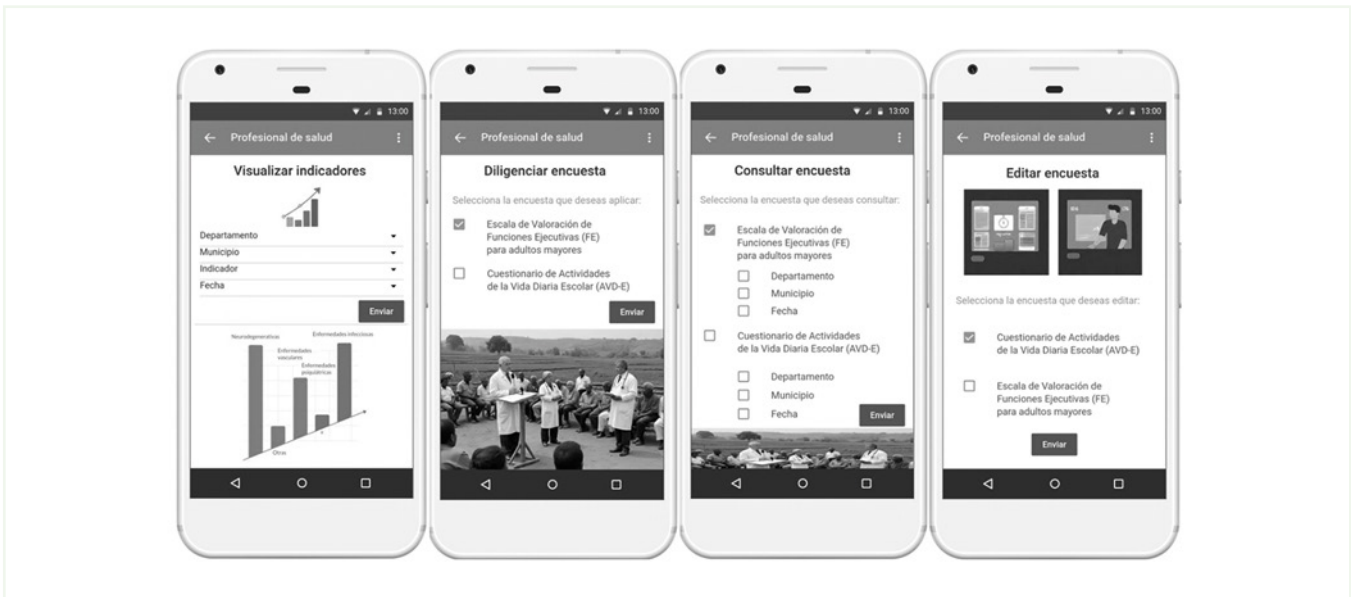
13:00

Profesional de salud

Visualizar indicadores

Departamento
Municipio
Indicador
Fecha

Enviar

Neurodegenerativas
Enfermedades infecciosas
Enfermedades vasculares
Enfermedades psiquiátricas
Otras

13:00

Profesional de salud

Diligenciar encuesta

Selecciona la encuesta que deseas aplicar:

Escala de Valoración de Funciones Ejecutivas (FE) para adultos mayores

Cuestionario de Actividades de la Vida Diaria Escolar (AVD-E)

Enviar

13:00

Profesional de salud

Consultar encuesta

Selecciona la encuesta que deseas consultar:

Escala de Valoración de Funciones Ejecutivas (FE) para adultos mayores

Departamento
Municipio
Fecha

Cuestionario de Actividades de la Vida Diaria Escolar (AVD-E)

Departamento
Municipio
Fecha

Enviar

13:00

Profesional de salud

Editar encuesta

Selecciona la encuesta que deseas editar:

Cuestionario de Actividades de la Vida Diaria Escolar (AVD-E)

Escala de Valoración de Funciones Ejecutivas (FE) para adultos mayores

Enviar